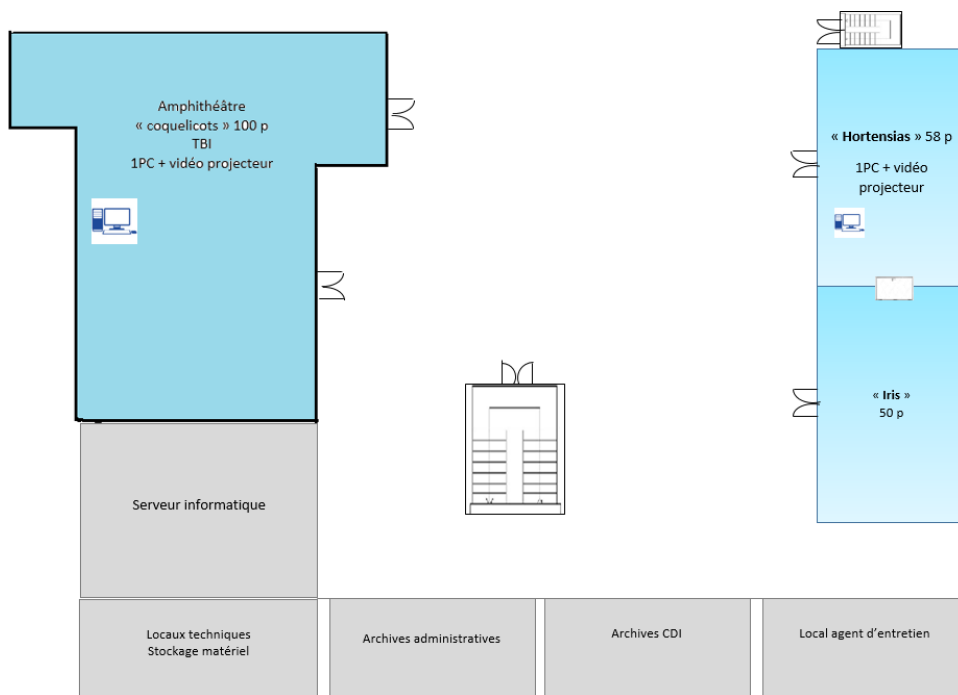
Amphithéâtre
« coquelicots » 100 p
TBI
1PC + vidéo projecteur

« **Hortensias** » 58 p

1PC + vidéo projecteur

« **Iris** »
50 p

Serveur informatique

Locaux techniques
Stockage matériel

Archives administratives

Archives CDI

Local agent d'entretien